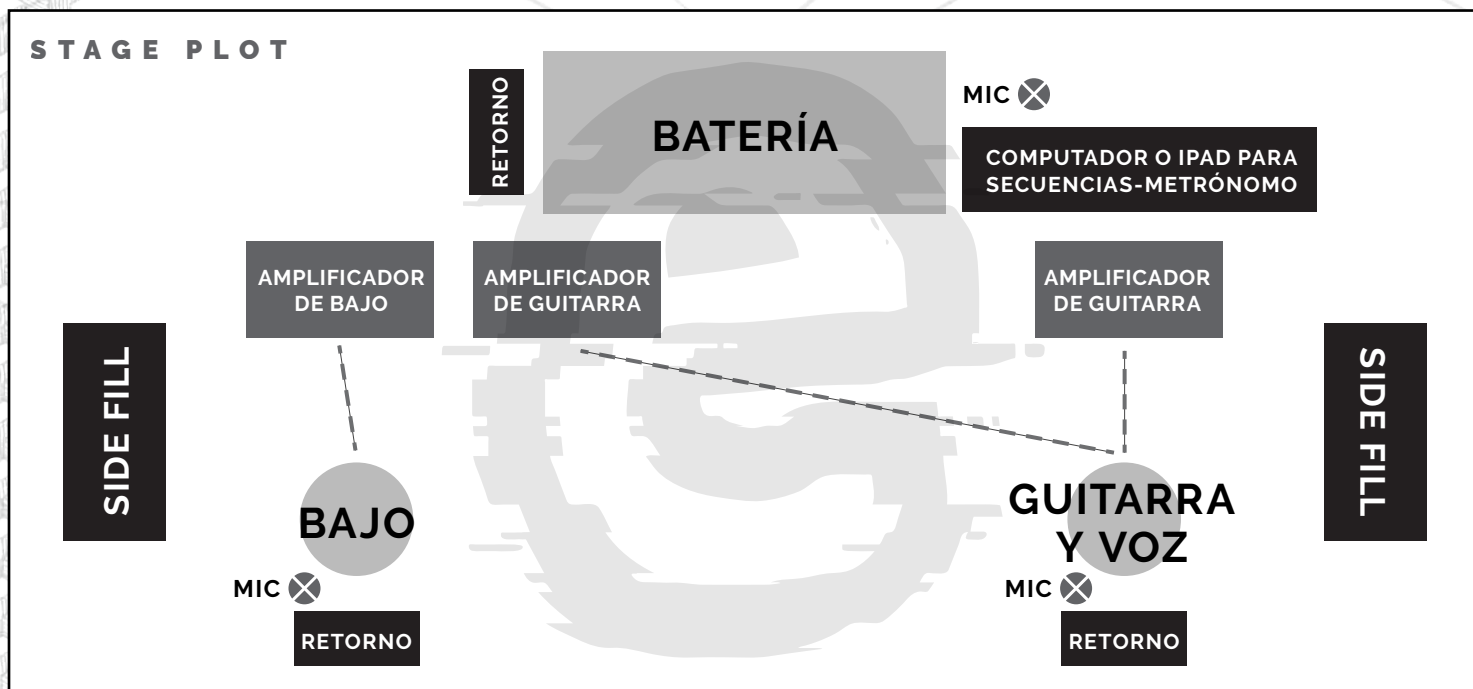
STAGE PLOT

RETORNO

BATERÍA

MIC

COMPUTADOR O IPAD PARA SECUENCIAS-METRÓNOMO

AMPLIFICADOR DE BAJO

AMPLIFICADOR DE GUITARRA

AMPLIFICADOR DE GUITARRA

SIDE FILL

SIDE FILL

BAJO

GUITARRA Y VOZ

MIC

MIC

RETORNO

RETORNO